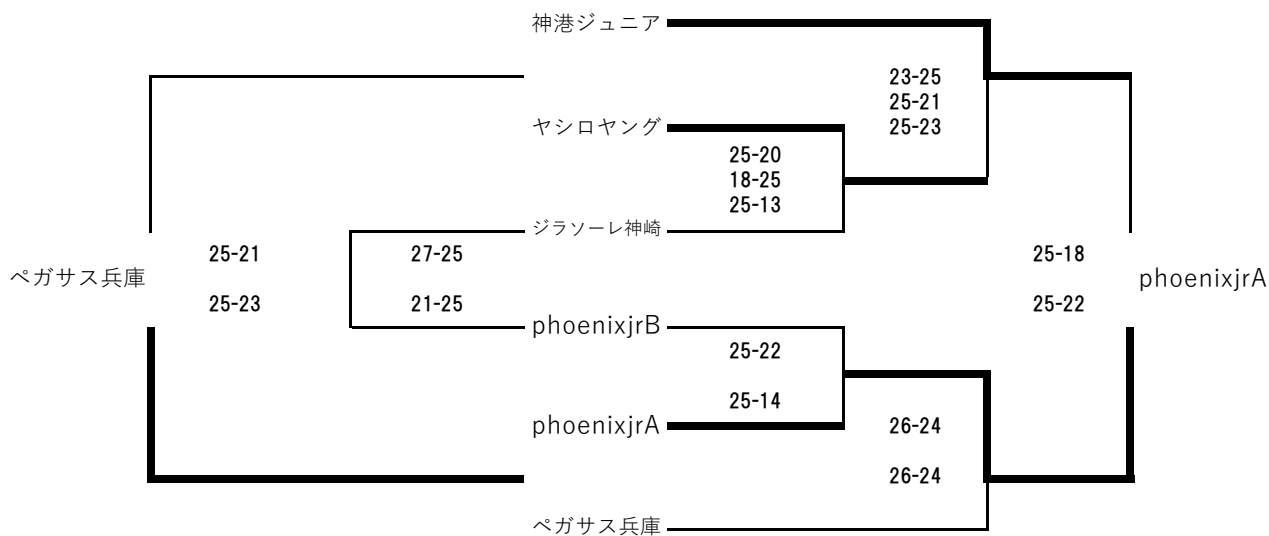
神港ジュニア

23-25
25-21
25-23

ヤシロヤング

25-20
18-25
25-13

ジラソーレ神崎

ペガサス兵庫

25-21

25-23

27-25

21-25

25-18

25-22

phoenixjrA

phoenixjrB

25-22

25-14

phoenixjrA

26-24

26-24

ペガサス兵庫